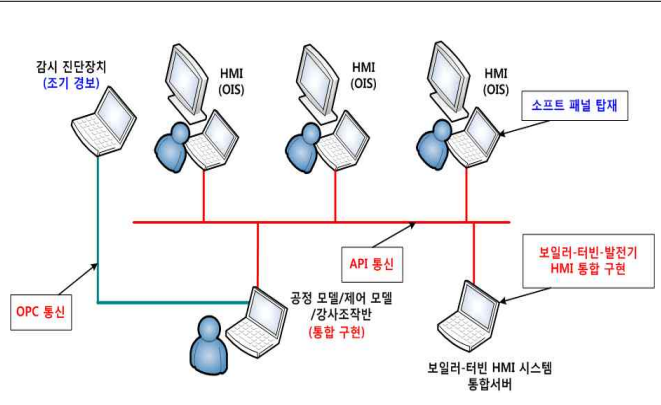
감시 진단장치
(조기 경보)

HMI
(OIS)

HMI
(OIS)

HMI
(OIS)

소프트 패널 탑재

API 통신

보일러-터빈-발전기
HMI 통합 구현

OPC 통신

공정 모델/제어 모델
/강사조작반
(통합 구현)

보일러-터빈 HMI 시스템
통합서버